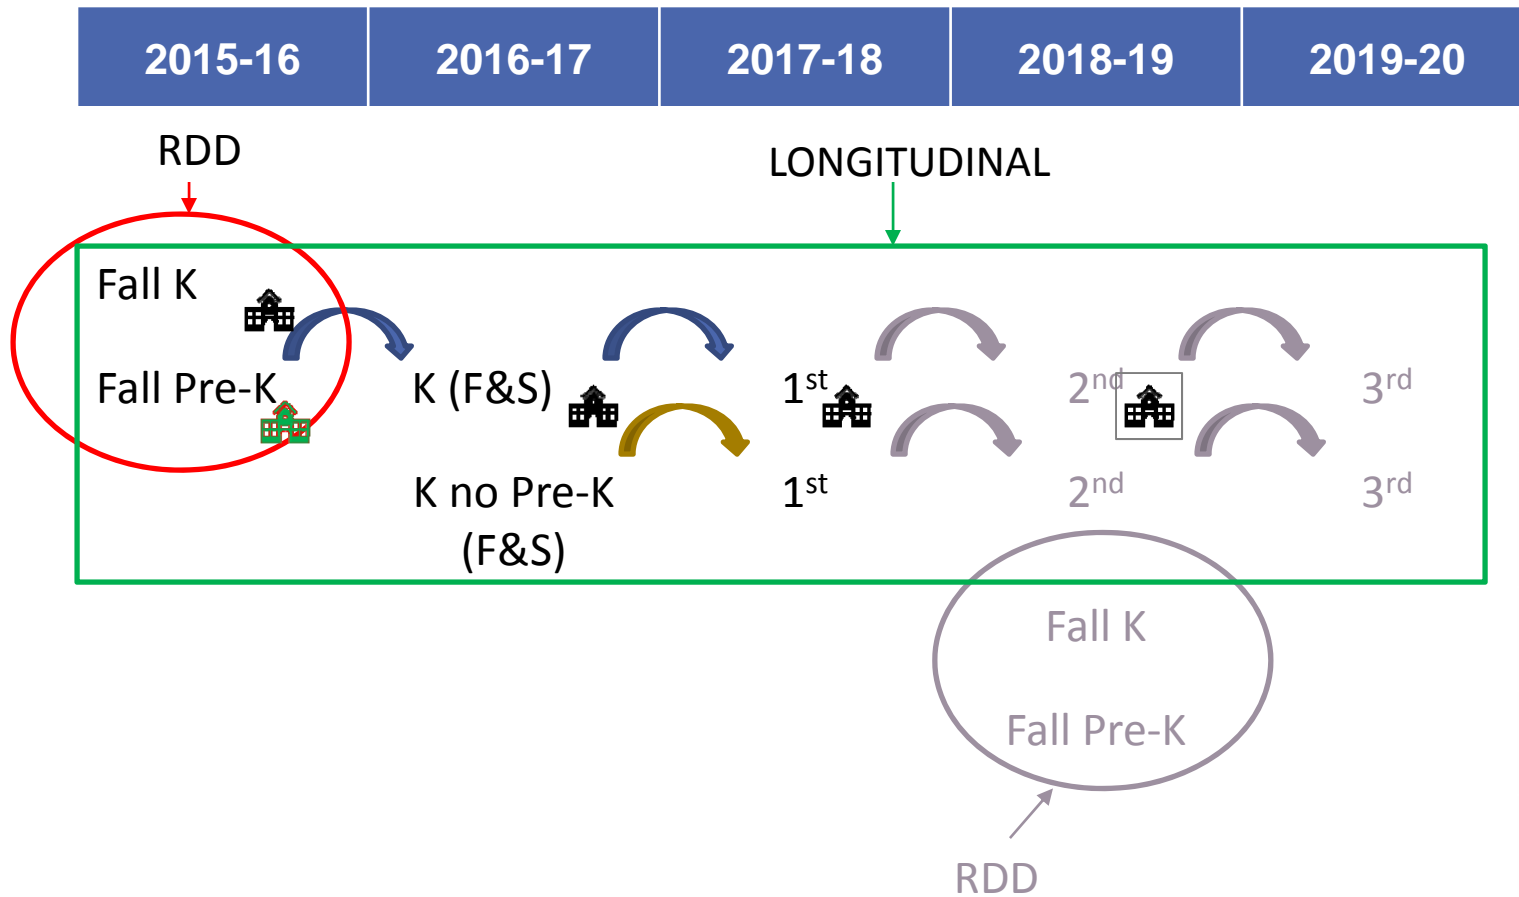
| 2015-16 | 2016-17 | 2017-18 | 2018-19 | 2019-20 |
|---|---|---|---|---|

RDD

LONGITUDINAL

Fall K

Fall Pre-K

K (F&S)

$1^{st}$

$2^{nd}$

$3^{rd}$

$1^{st}$

$2^{nd}$

$3^{rd}$

K no Pre-K (F&S)

Fall K

Fall Pre-K

RDD